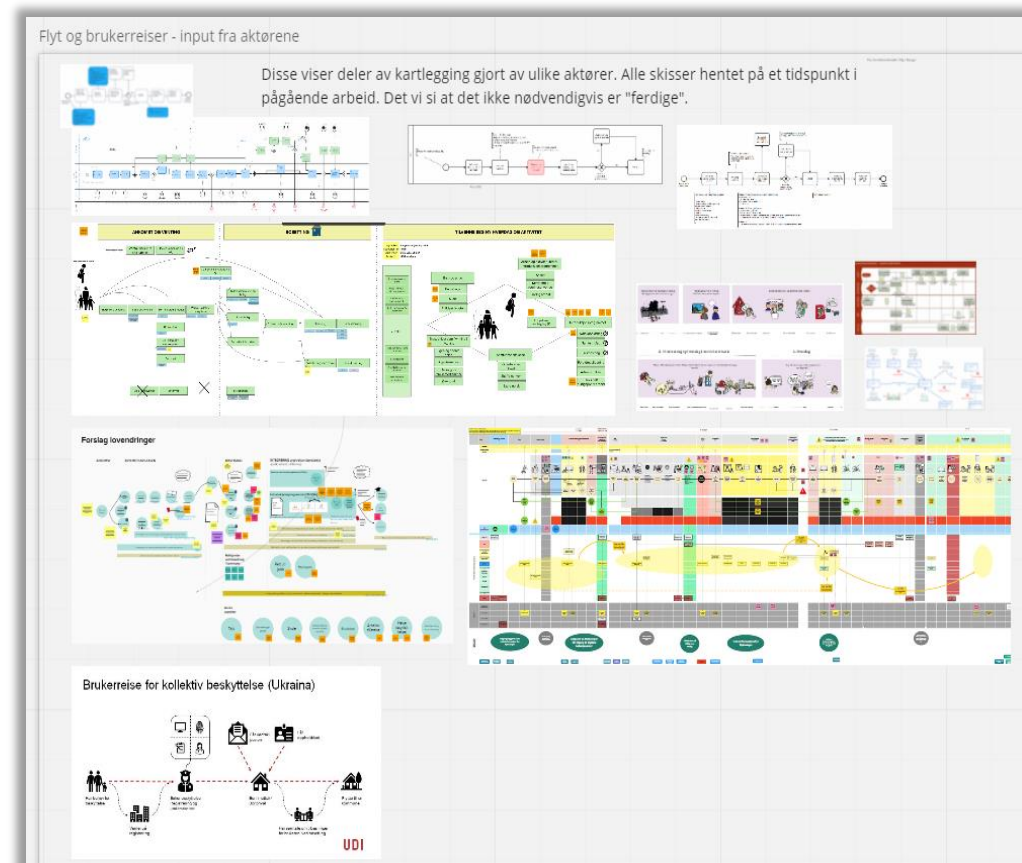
Flyt og brukerreiser - input fra aktørene

Disse viser deler av kartlegging gjort av ulike aktører. Alle skisser hentet på et tidspunkt i pågående arbeid. Det vi si at det ikke nødvendigvis er "ferdige".

Forslag lovendringer

Brukerreise for kollektiv beskyttelse (Ukraina)

UDI